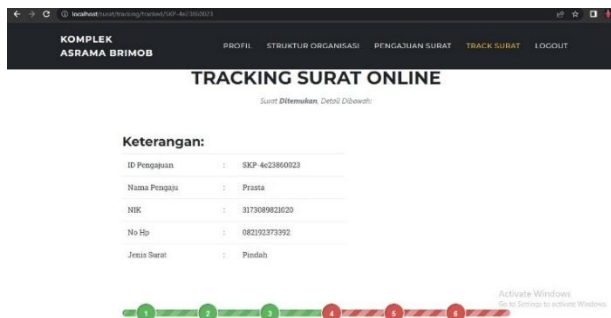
localhost/surat/tracking/tracked/SKP-4e23860023

KOMPLEK
ASRAMA BRIMOB

PROFIL STRUKTUR ORGANISASI PENGAJUAN SURAT TRACK SURAT LOGOUT

TRACKING SURAT ONLINE

Surat Ditemukan, Detail Dibawah:

Keterangan:

| | | |
|---|---|---|
| ID Pengajuan | : | SKP-4e23860023 |
| Nama Pengaju | : | Prasta |
| NIK | : | 3173089821020 |
| No Hp | : | 082192373392 |
| Jenis Surat | : | Pindah |

1 2 3 4 5 6

Activate Windows
Go to Settings to activate Windows.